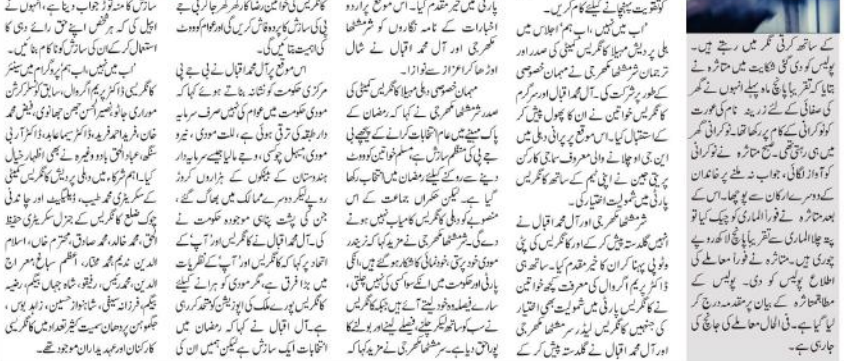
کے ساتھ کرائے کے گھر میں رہتے ہیں۔ پولیس کو دی گئی شکایت میں متاثرہ نے بتایا کہ تقریباً پانچ ماہ پہلے انہوں نے گھر کی صفائی کے لئے زرینہ نامی کی عورت کو نوکرانی کے کام پر رکھا تھا۔ نوکرانی گھر میں ہی رہتی تھی۔ صبح متاثرہ نے نوکرانی کو آواز لگائی، جواب نہ ملنے پر خاندان کے دوسرے ارکان نے پوچھا۔ اس کے بعد متاثرہ کو فوراً الماری کی چیک کیا تو پتہ چلا الماری سے تقریباً پانچ لاکھ روپے چوری ہیں۔ متاثرہ نے فوراً معاملے کی اطلاع پولیس کو دی۔ پولیس نے متاثرہ کے بیان پر مقدمہ درج کر لیا گیا ہے۔ فی الحال معاملے کی جانچ کی جا رہی ہے۔

کو تقویت پہنچانے کیلئے کام کریں۔
انہوں نے کہا، اب ہم اجلاس میں یلی پردیش مہیلا کانگریس کمیٹی کی صدر اور ترجمان شرمشٹھا مکھرجی نے مہمان خصوصی کے طور پر شرکت کی۔ آل محمد اقبال اور پروگرام میں کانگریس خواتین نے ان کا پھول پیش کر کے استقبال کیا۔ اس موقع پر پرانی دہلی میں این جی او چلانے والی معروف سماجی کارکن پرچی جین نے اپنی ٹیم کے ساتھ کانگریس پارٹی میں شمولیت اختیار کی۔
شرمشٹھا مکھرجی اور آل محمد اقبال نے انہیں گلدستہ پیش کر کے اور کانگریس کی ٹوپی پہنا کر ان کا خیر مقدم کیا۔ ساتھ ہی ڈاکٹر پریم اگروال کی معرفت کچھ خواتین نے کانگریس پارٹی میں شمولیت بھی اختیار کی جنہیں کانگریس لیڈر شرمشٹھا مکھرجی اور آل محمد اقبال نے گلدستہ پیش کر کے

پارٹی میں خیر مقدم کیا۔ اس موقع پر اردو اخبارات کے نامہ نگاروں کو شرمشٹھا مکھرجی اور آل محمد اقبال نے شال اوڑھا کر اعزاز سے نوازا۔
مہمان خصوصی دہلی مہیلا کانگریس کمیٹی کی صدر شرمشٹھا مکھرجی نے کہا کہ رمضان کے پاک مہینے میں عام انتخابات کرانے کے پیچھے بی جے پی کی منظم سازش ہے۔ مسلم خواتین کو ووٹ دینے سے روکنے کیلئے رمضان میں انتخاب رکھا گیا ہے۔ لیکن کانگریس جماعت کے اس منصوبہ کو دہلی کانگریس کامیاب نہیں ہونے دے گی۔ شرمشٹھا مکھرجی نے مزید کہا کہ ریزرو مودی کو جو توڑ خود غائب ہو گئی سے، تو ہم ان پارٹی اور آل محمد اقبال کے لئے آپ سب کو مل کر سارے فیصلہ خود لینا ہے۔ اس بار انتخاب ہے۔ شرمشٹھا مکھرجی کے بیچ آپ کو ووٹ دینے سے روکنے کیلئے فیصلہ پر دیا ہے۔ شرمشٹھا مکھرجی نے مزید کہا کہ

کانگریس کی خواتین رضا کار گھر گھر جا کر بی جے پی کی سازش کو بے نقاب کریں گی اور عوام کو ووٹ کی اہمیت بتائیں گی۔
اس موقع پر آل محمد اقبال نے بی جے پی مرکزی حکومت کو نشانہ بناتے ہوئے کہا کہ مودی حکومت میں عوام کو نہیں صرف سرمایہ دار طبقہ کی ترقی ہوئی ہے۔ للت مودی، نیرو مودی، میہل چوکسی، وجے مالیا جیسے سرمایہ دار ہندوستان کے بینکوں کے ہزاروں کروڑ روپے لے کر بیرون ملک میں بھاگ گئے، جن کی پشت پناہی موجودہ حکومت کی ہے۔ آل محمد اقبال نے کانگریس اور آپ کے اتحاد پر کہا کہ کانگریس اور آپ کے نظریات میں بڑا فرق ہے۔ مگر مودی کو ہرانے کیلئے کانگریس پورے ملک کی اپوزیشن کو متحد کر رہی ہے۔ آل اقبال نے کہا کہ رمضان میں انتخابات ایک سازش ہے لیکن ہمیں ان کی

سازش کا منہ توڑ جواب دینا ہے، انہوں نے کہا کہ ہر شخص اپنے حق رائے دہی کا استعمال کرے تاکہ ان کا کام بنائیں۔
اس موقع پر اس اہم پروگرام میں سینئر کانگریسی ڈاکٹر پریم اگروال، سابق کونسلر کرشن موراری جالان، محسن حسین جہانوی، فیضی محمد خان، فریدہ احمد فریدہ، ڈاکٹر محمد ڈاکٹر آر پی سنگھ، عبادالحق ہاشمی وغیرہ نے بھی اظہار خیال کیا۔ اہم شرکاء میں دہلی پردیش کانگریس کمیٹی کے سکریٹری ڈاکٹر محمد طیب، شفیقہ اور جاندنی چوک ضلع کانگریس کے جنرل سکریٹری حفیظ الحق، محمد خالد، محمد صادق، محترم خان، اسلام الدین، عظیم محمد صلاح، اعظم ساجد، معراج الدین، محمد رئیس، رفیقہ، شاہ جہاں بیگم، رضیہ بیگم، فرزانہ شفیق، شاہد انصاری، زاہد بیگم، ریحانہ بیگم، جلیم اور جہاں سمیت کثیر تعداد میں کانگریس کارکنان اور عہدیداران موجود تھے۔